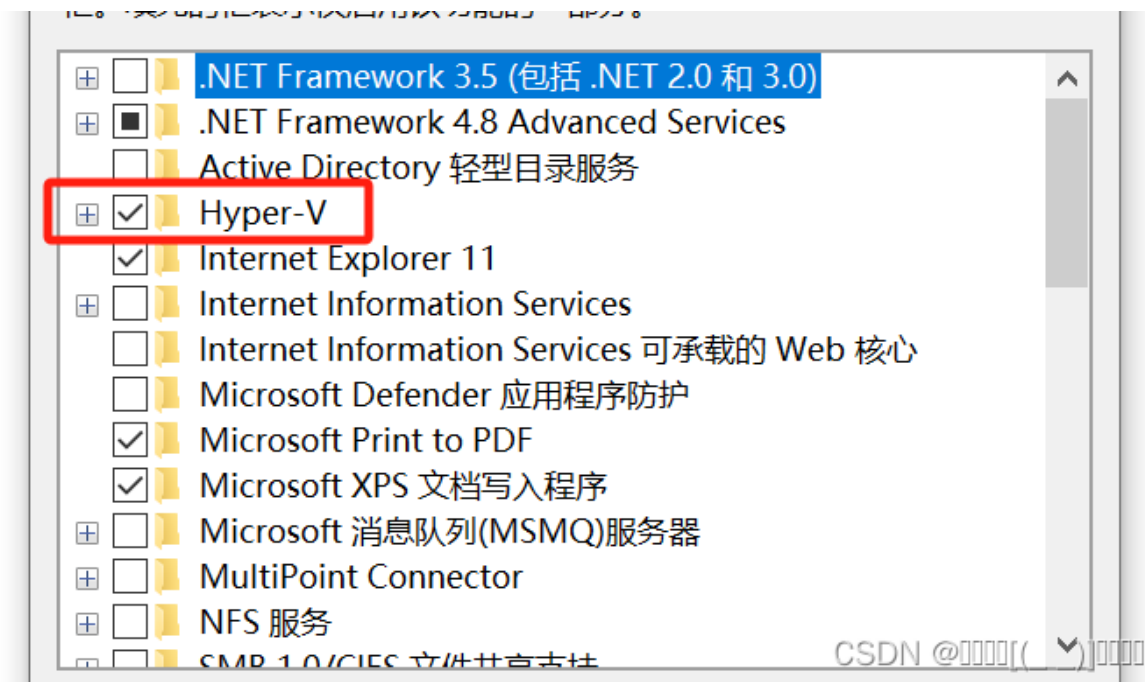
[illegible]

.NET Framework 3.5 (包括 .NET 2.0 和 3.0)
.NET Framework 4.8 Advanced Services
Active Directory 轻型目录服务
Hyper-V
Internet Explorer 11
Internet Information Services
Internet Information Services 可承载的 Web 核心
Microsoft Defender 应用程序防护
Microsoft Print to PDF
Microsoft XPS 文档写入程序
Microsoft 消息队列(MSMQ)服务器
MultiPoint Connector
NFS 服务
SMB 1.0/CIFS 文件共享支持

CSDN @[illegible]